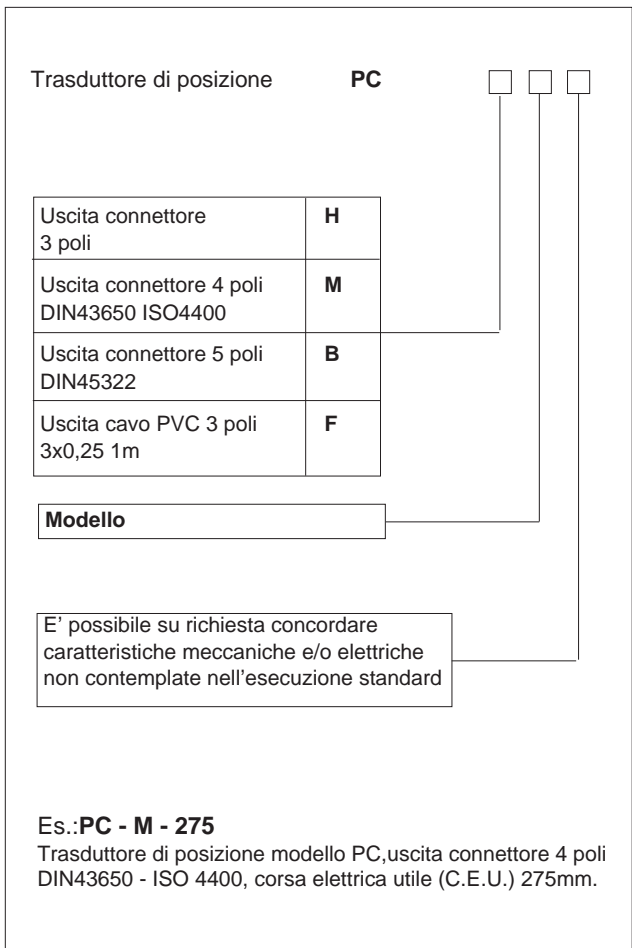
Trasduttore di posizione **PC**

| | |
|---|---|
| Uscita connettore 3 poli | **H** |
| Uscita connettore 4 poli DIN43650 ISO4400 | **M** |
| Uscita connettore 5 poli DIN45322 | **B** |
| Uscita cavo PVC 3 poli 3x0,25 1m | **F** |

**Modello**

E' possibile su richiesta concordare caratteristiche meccaniche e/o elettriche non contemplate nell'esecuzione standard

Es.:**PC - M - 275**
Trasduttore di posizione modello PC,uscita connettore 4 poli DIN43650 - ISO 4400, corsa elettrica utile (C.E.U.) 275mm.